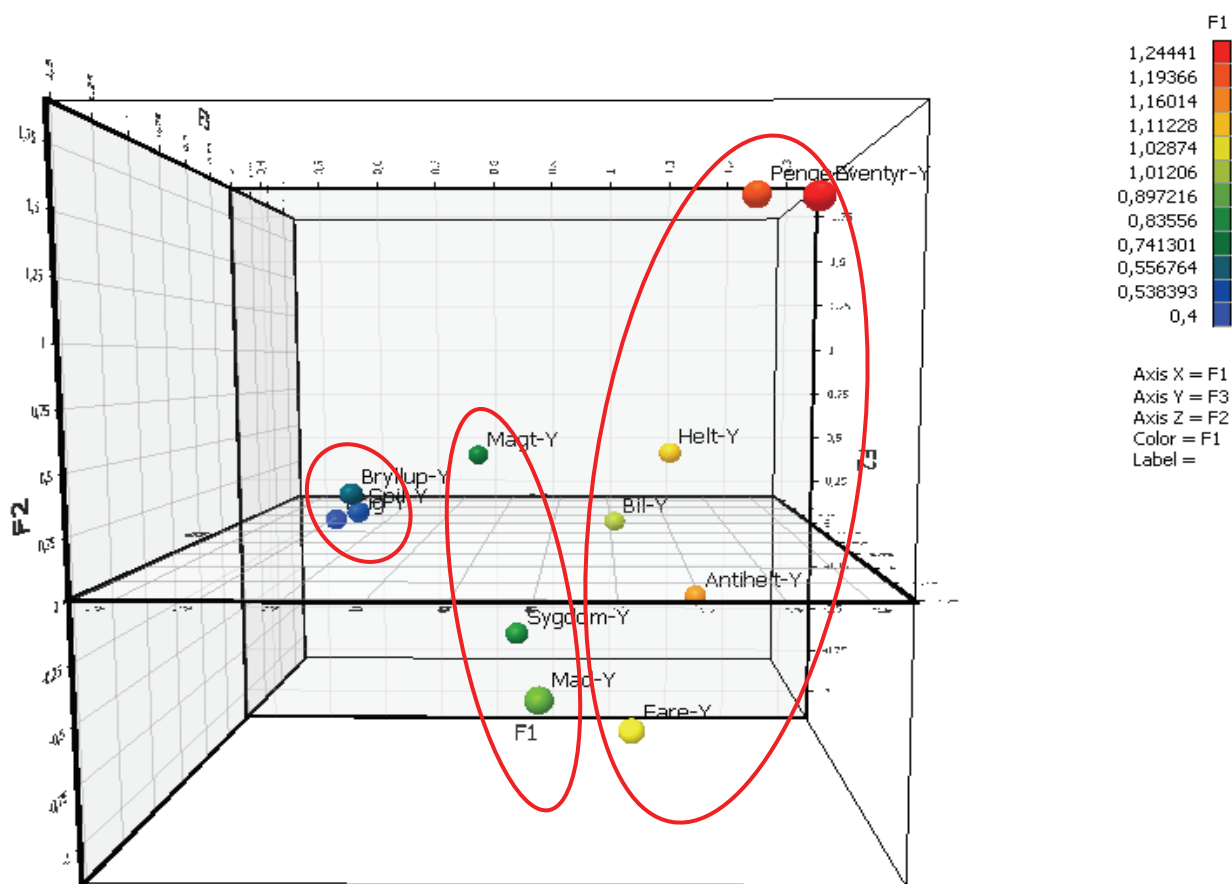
F1
1,24441
1,19366
1,16014
1,11228
1,02874
1,01206
0,897216
0,83556
0,741301
0,556764
0,538393
0,4

Axis X = F1
Axis Y = F3
Axis Z = F2
Color = F1
Label =

Penge-Y
Eventyr-Y
Magt-Y
Helt-Y
Bryllup-Y
Spil-Y
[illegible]g-Y
Bil-Y
Antiheft-Y
Sygdom-Y
Mad-Y
Fare-Y
F1
F2
F2
F3